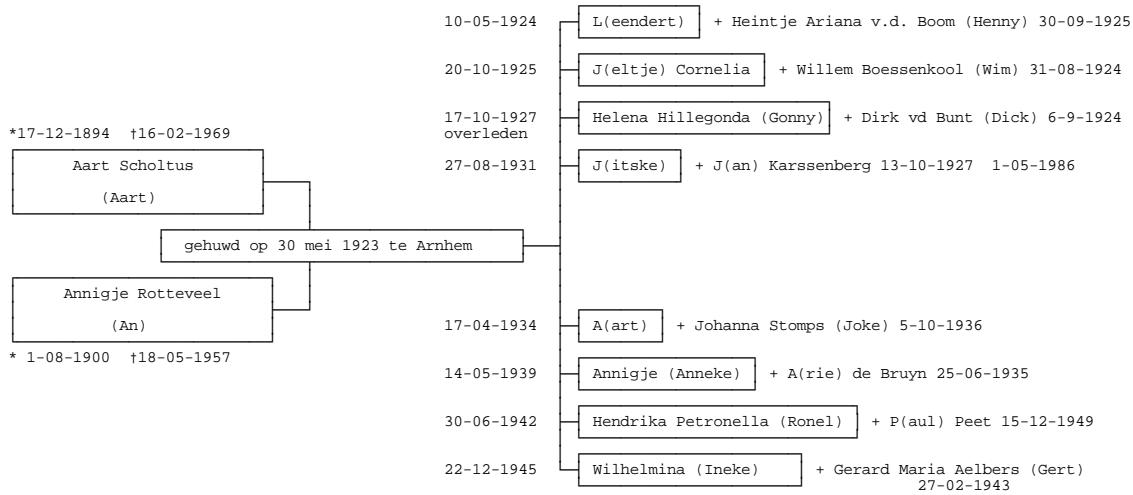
*17-12-1894 †16-02-1969

Aart Scholtus

(Aart)

gehuwd op 30 mei 1923 te Arnhem

Annigje Rotteveel

(An)

* 1-08-1900 †18-05-1957

10-05-1924 L(eendert) + Heintje Ariana v.d. Boom (Henny) 30-09-1925

20-10-1925 J(eltje) Cornelia + Willem Boessenkool (Wim) 31-08-1924

17-10-1927 overleden Helena Hillegonda (Gonny) + Dirk vd Bunt (Dick) 6-9-1924

27-08-1931 J(itske) + J(an) Karssenberg 13-10-1927 1-05-1986

17-04-1934 A(art) + Johanna Stomps (Joke) 5-10-1936

14-05-1939 Annigje (Anneke) + A(rie) de Bruyn 25-06-1935

30-06-1942 Hendrika Petronella (Ronel) + P(aul) Peet 15-12-1949

22-12-1945 Wilhelmina (Ineke) + Gerard Maria Aelbers (Gert) 27-02-1943